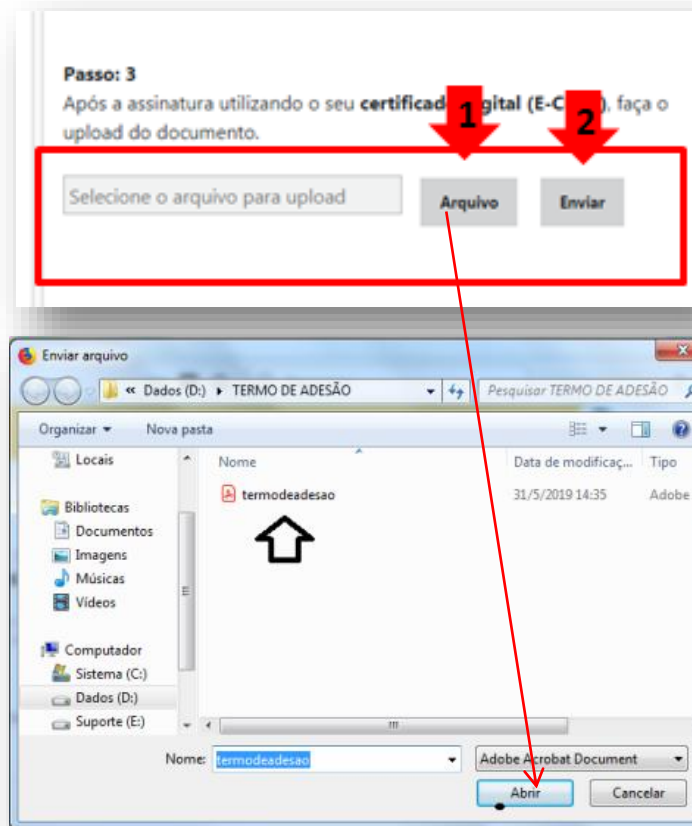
Passo: 3
Após a assinatura utilizando o seu **certificad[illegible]igital (E-C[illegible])**, faça o upload do documento.

1 2

Selecione o arquivo para upload

Arquivo

Enviar

Enviar arquivo

« Dados (D:) ▸ TERMO DE ADESÃO

Pesquisar TERMO DE ADESÃO

Organizar ▾ Nova pasta

Locais

Bibliotecas

Documentos

Imagens

Músicas

Vídeos

Computador

Sistema (C:)

Dados (D:)

Suporte (E:)

| Nome | Data de modificaç... | Tipo |
|---|---|---|
| termodeadesao | 31/5/2019 14:35 | Adobe |

Nome: termodeadesao

Adobe Acrobat Document

Abrir

Cancelar